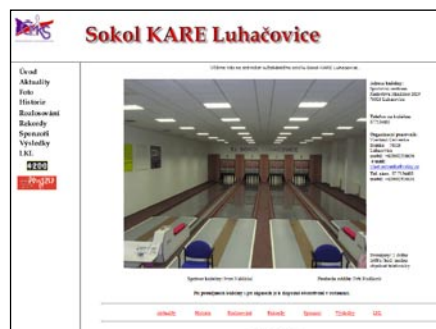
Sokol KARE Luhačovice

Úvod
Aktuality
Foto
Historie
Rozlosování
Rekordy
Sponzoři
Výsledky
LKL

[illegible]

Adresa kuželny: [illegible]

Telefon na kuželnu: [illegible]

Organizační pracovník: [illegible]

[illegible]

Sportovní kuželna Sokol Luhačovice

Restaurace kuželna Sokol Luhačovice

Po předchozí dohodě je kuželna v provozu i v době mimo tréninky.

Aktuality   Historie   Rozlosování   Rekordy   Sponzoři   Výsledky   LKL